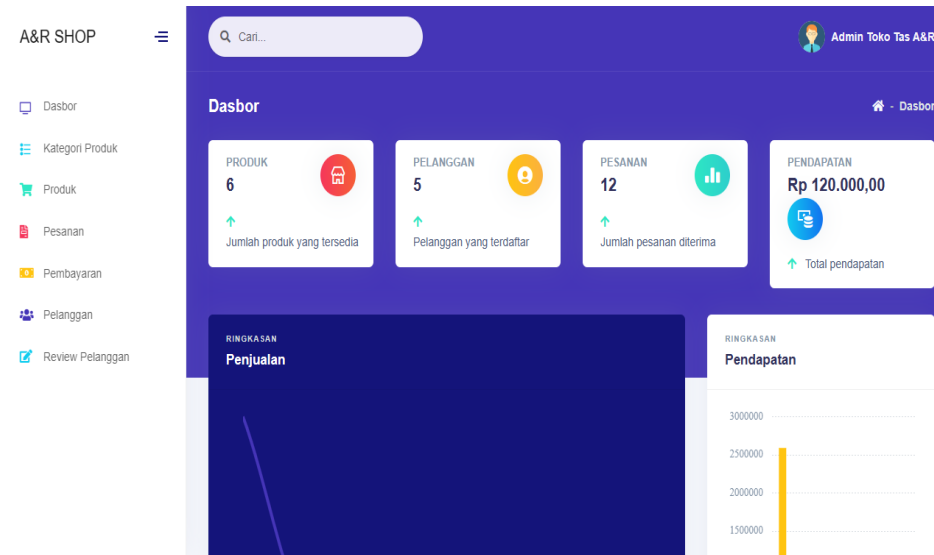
A&R SHOP

Dasbor
Kategori Produk
Produk
Pesanan
Pembayaran
Pelanggan
Review Pelanggan

Cari...

Admin Toko Tas A&R

Dasbor

Dasbor

PRODUK
6
Jumlah produk yang tersedia

PELANGGAN
5
Pelanggan yang terdaftar

PESANAN
12
Jumlah pesanan diterima

PENDAPATAN
Rp 120.000,00
Total pendapatan

RINGKASAN
Penjualan

RINGKASAN
Pendapatan

3000000
2500000
2000000
1500000